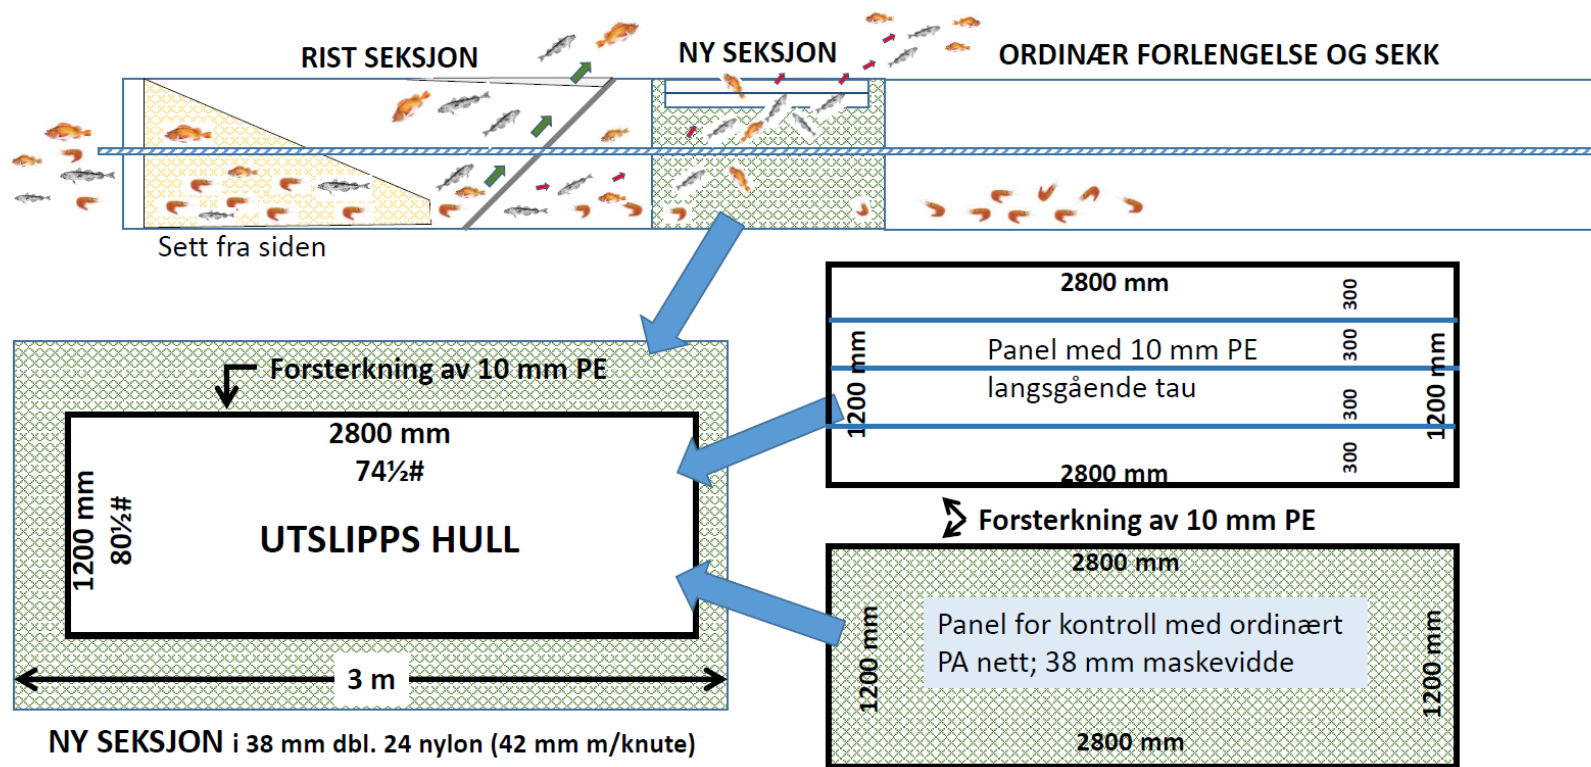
RIST SEKSJON

NY SEKSJON

ORDINÆR FORLENGELSE OG SEKK

Sett fra siden

2800 mm

300

300

300

300

1200 mm

Panel med 10 mm PE langsgående tau

1200 mm

2800 mm

Forsterkning av 10 mm PE

2800 mm

74½#

1200 mm

80½#

UTSLIPPS HULL

3 m

NY SEKSJON i 38 mm dbl. 24 nylon (42 mm m/knute)

Forsterkning av 10 mm PE

2800 mm

1200 mm

Panel for kontroll med ordinært PA nett; 38 mm maskevidde

1200 mm

2800 mm